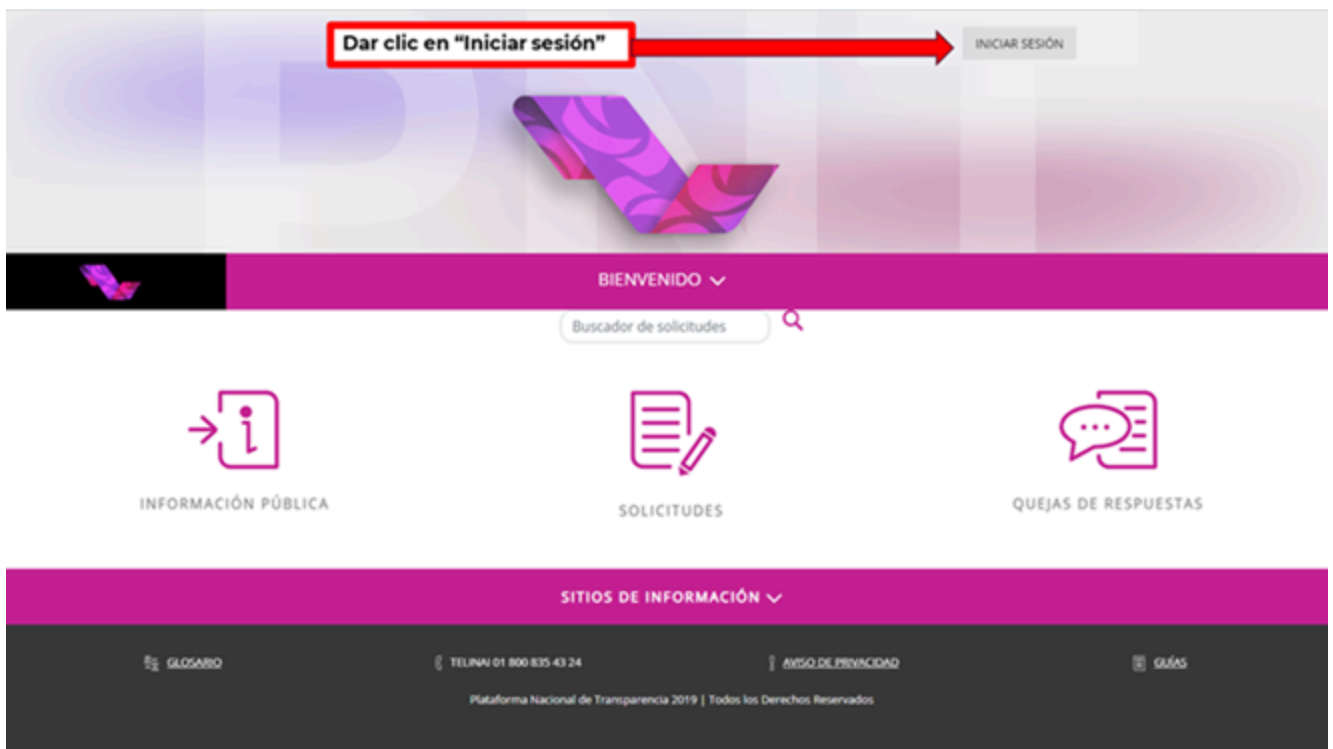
Dar clic en "Iniciar sesión"

INICIAR SESIÓN

BIENVENIDO

Buscador de solicitudes

INFORMACIÓN PÚBLICA

SOLICITUDES

QUEJAS DE RESPUESTAS

SITIOS DE INFORMACIÓN

GLOSARIO

TELINAI 01 800 835 43 24

AVISO DE PRIVACIDAD

GUÍAS

Plataforma Nacional de Transparencia 2019 | Todos los Derechos Reservados